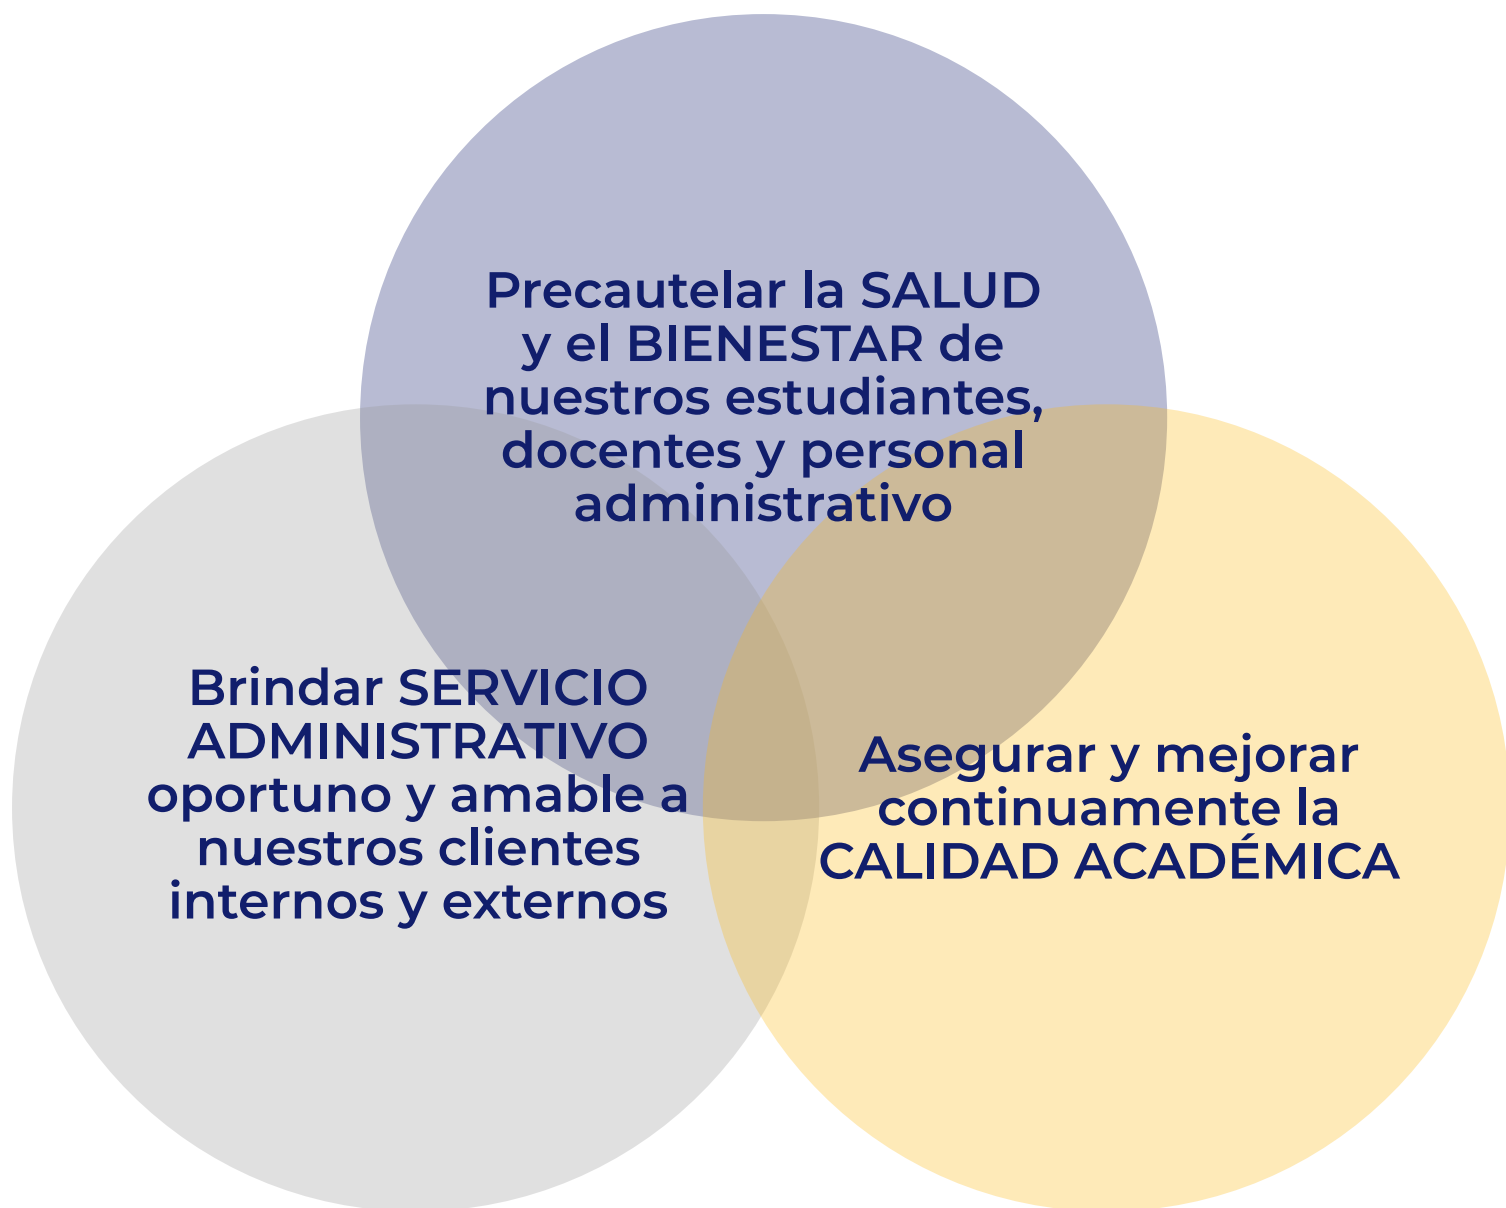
Precautelar la SALUD y el BIENESTAR de nuestros estudiantes, docentes y personal administrativo

Brindar SERVICIO ADMINISTRATIVO oportuno y amable a nuestros clientes internos y externos

Asegurar y mejorar continuamente la CALIDAD ACADÉMICA